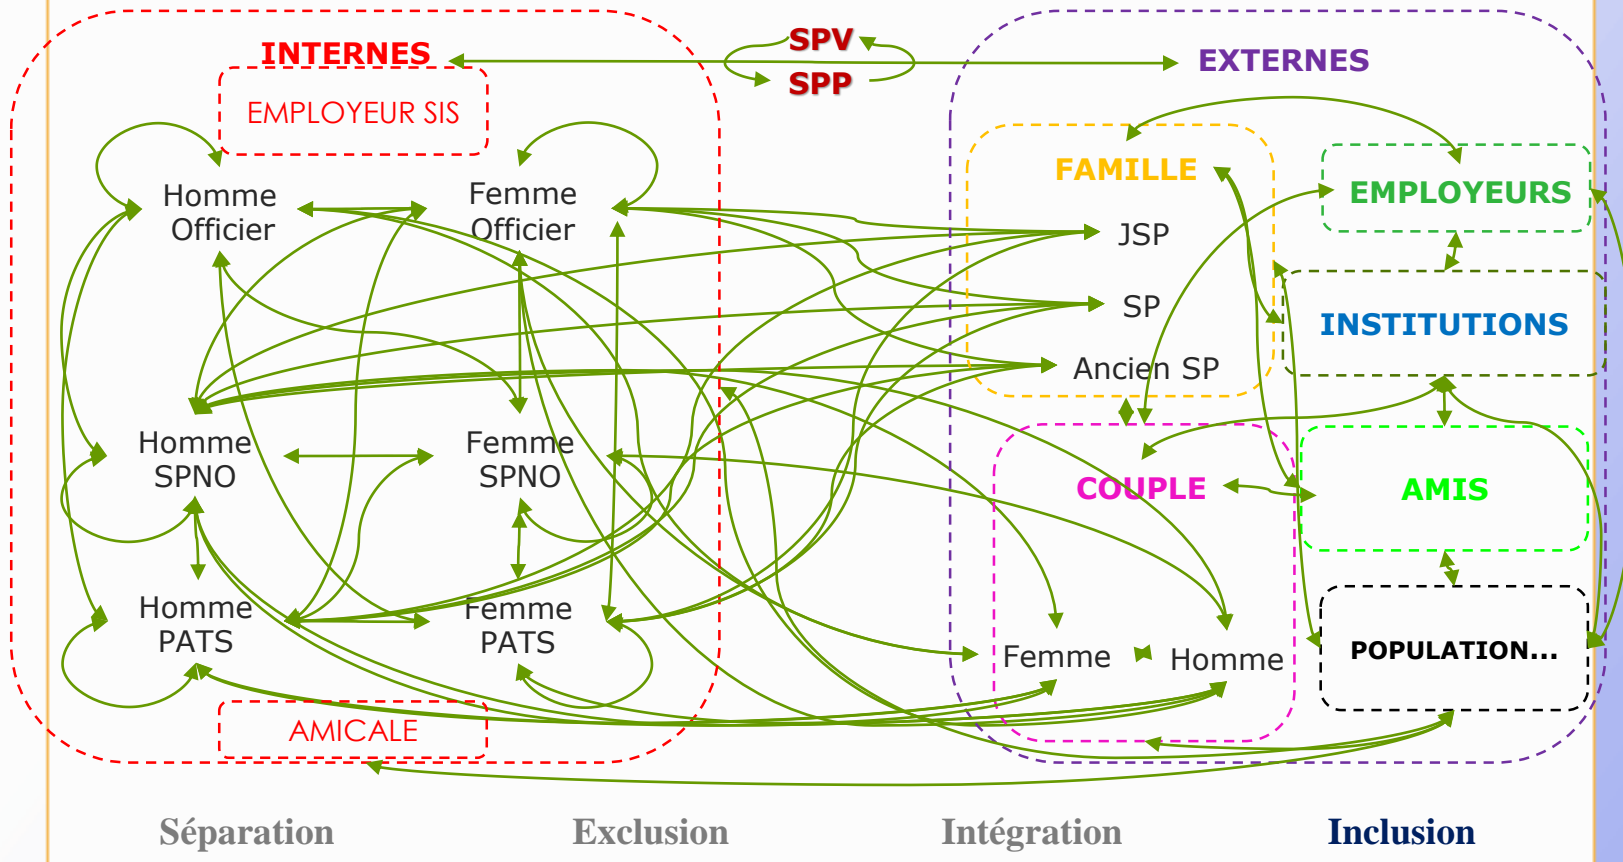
INTERNES

SPV

SPP

EXTERNES

EMPLOYEUR SIS

Homme Officier

Femme Officier

FAMILLE

EMPLOYEURS

JSP

SP

INSTITUTIONS

Ancien SP

Homme SPNO

Femme SPNO

COUPLE

AMIS

Homme PATS

Femme PATS

Femme

Homme

POPULATION...

AMICALE

Séparation

Exclusion

Intégration

Inclusion